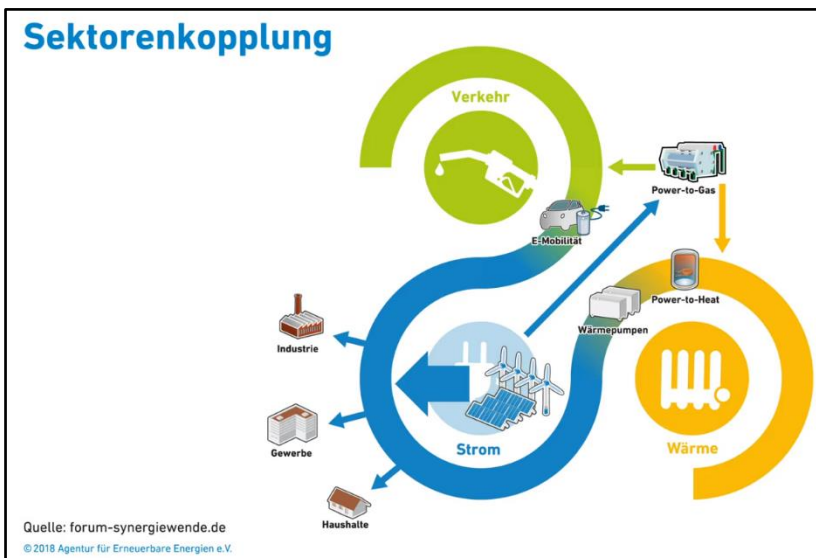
Sektorenkopplung

Verkehr

Power-to-Gas

E-Mobilität

Power-to-Heat

Wärmepumpen

Industrie

Gewerbe

Strom

Wärme

Haushalte

Quelle: forum-synergiewende.de

© 2018 Agentur für Erneuerbare Energien e.V.